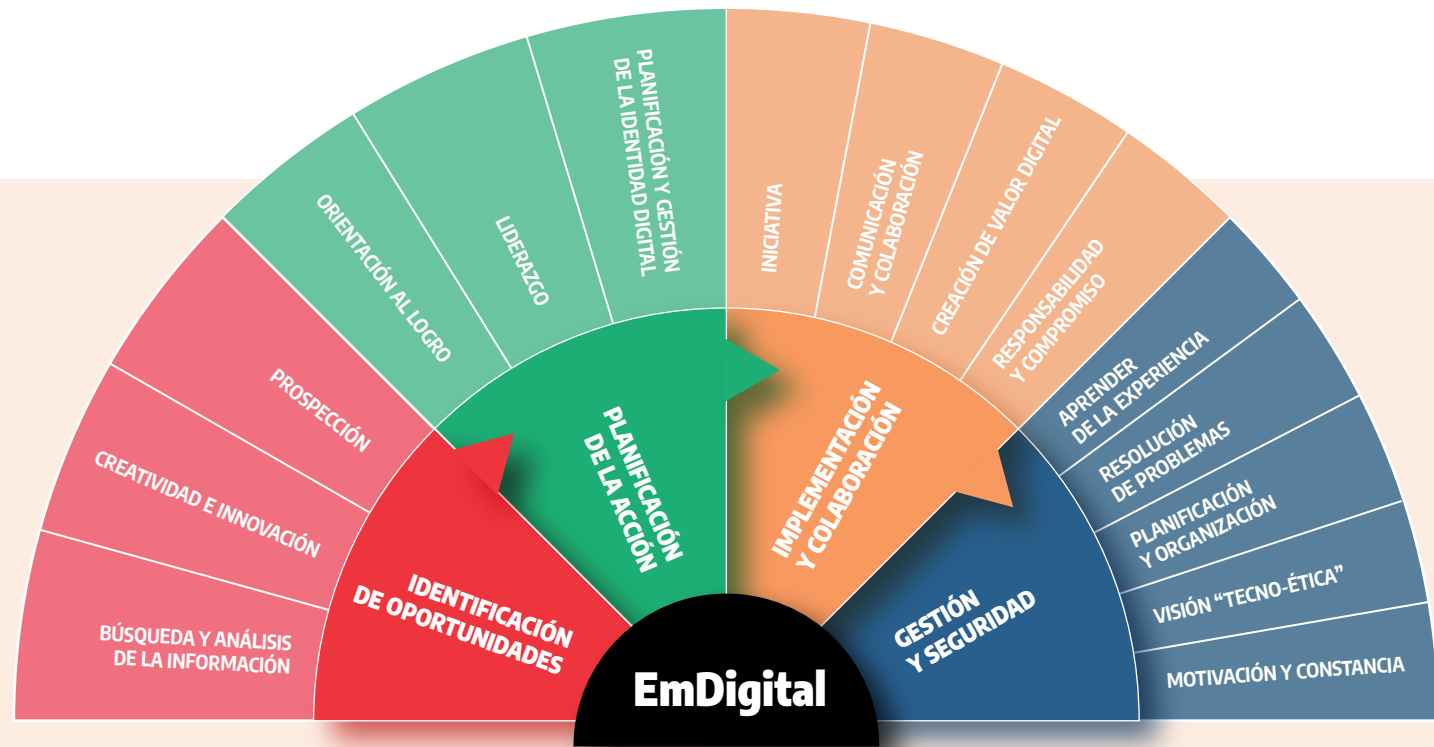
BÚSQUEDA Y ANÁLISIS DE LA INFORMACIÓN

CREATIVIDAD E INNOVACIÓN

PROSPECCIÓN

ORIENTACIÓN AL LOGRO

LIDERAZGO

PLANIFICACIÓN Y GESTIÓN DE LA IDENTIDAD DIGITAL

INICIATIVA

COMUNICACIÓN Y COLABORACIÓN

CREACIÓN DE VALOR DIGITAL

RESPONSABILIDAD Y COMPROMISO

APRENDER DE LA EXPERIENCIA

RESOLUCIÓN DE PROBLEMAS

PLANIFICACIÓN Y ORGANIZACIÓN

VISIÓN “TECNO-ÉTICA”

MOTIVACIÓN Y CONSTANCIA

IDENTIFICACIÓN DE OPORTUNIDADES

PLANIFICACIÓN DE LA ACCIÓN

IMPLEMENTACIÓN Y COLABORACIÓN

GESTIÓN Y SEGURIDAD

EmDigital